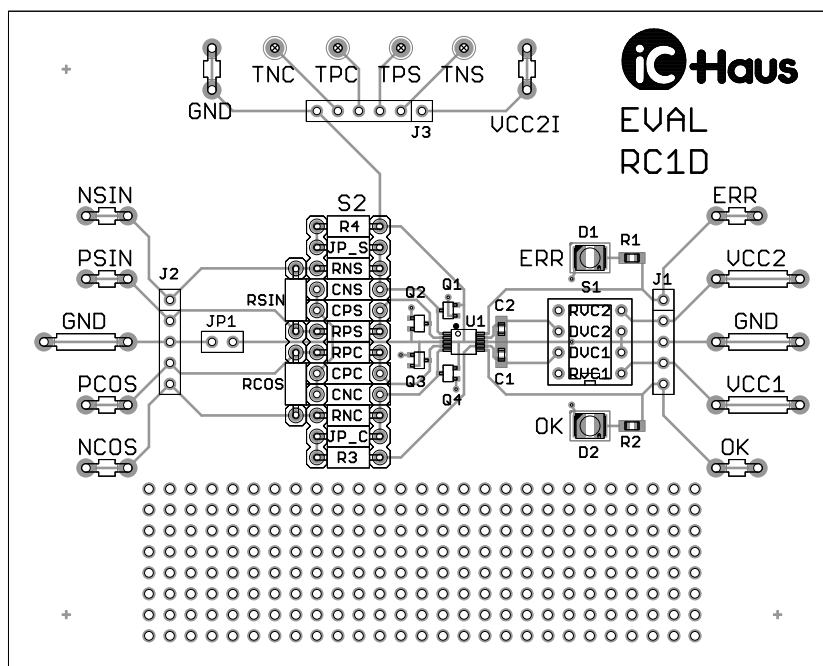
TNC TPC TPS TNS
GND
J3
VCC2I
iC-Haus
EVAL
RC1D
S2
R4
JP_S
RNS
CNS
CPS
RPS
RPC
CPC
CNC
RNC
JP_C
R3
NSIN
PSIN
J2
GND
JP1
PCOS
NCOS
RSIN
RCOS
Q2
Q1
Q3
Q4
U1
C2
C1
D1
R1
ERR
S1
RVC2
DVC2
DVC1
RVC1
OK
R2
D2
ERR
J1
VCC2
GND
VCC1
OK